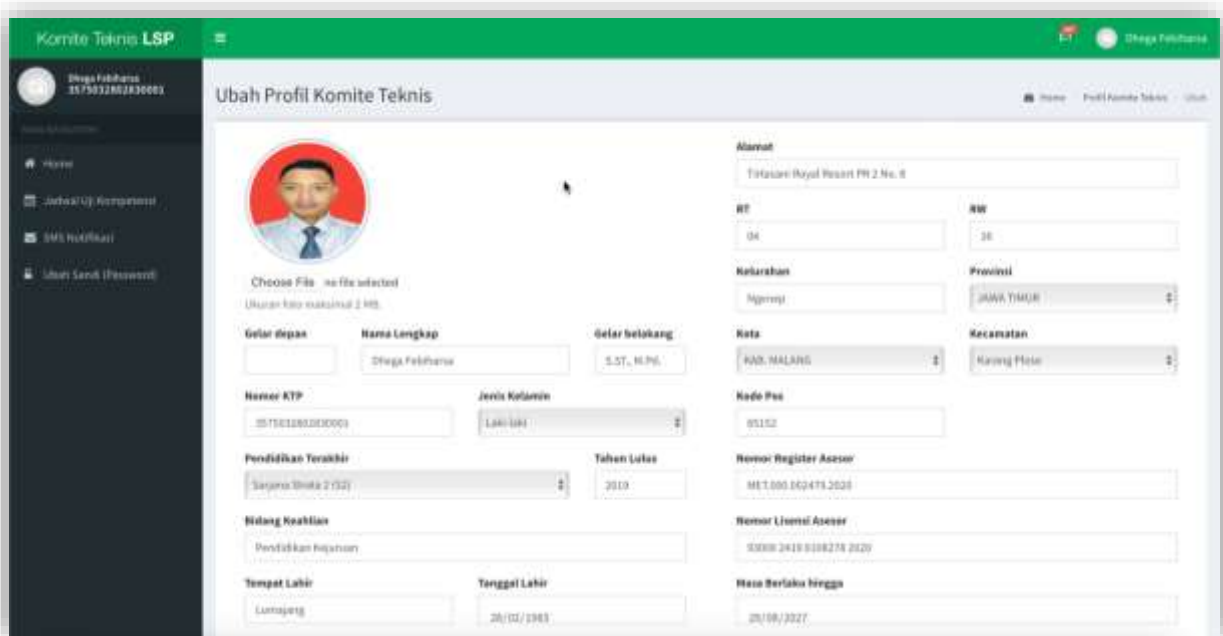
Komite Teknis LSP

Dhega Febiharsa
3575032802830001

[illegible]

Home
Jadwal Uji Kompetensi
SMS Notifikasi
Ubah Sandi (Password)

Dhega Febiharsa

Ubah Profil Komite Teknis

Home Profil Komite Teknis Ubah

Choose File no file selected
Ukuran foto maksimal 2 MB.

Gelar depan
Nama Lengkap
Dhega Febiharsa
Gelar belakang
S.ST., M.Pd.

Nomor KTP
3575032802830001
Jenis Kelamin
Laki-laki

Pendidikan Terakhir
Sarjana Strata 2 (S2)
Tahun Lulus
2019

Bidang Keahlian
Pendidikan Kejuruan

Tempat Lahir
Lumajang
Tanggal Lahir
28/02/1983

Alamat
Tirtasani Royal Resort PR 2 No. 8

RT
04
RW
16

Kelurahan
Ngenep
Provinsi
JAWA TIMUR

Kota
KAB. MALANG
Kecamatan
Karang Ploso

Kode Pos
65152

Nomor Register Asesor
MET.000.002473.2020

Nomor Lisensi Asesor
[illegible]

Masa Berlaku hingga
28/08/2027